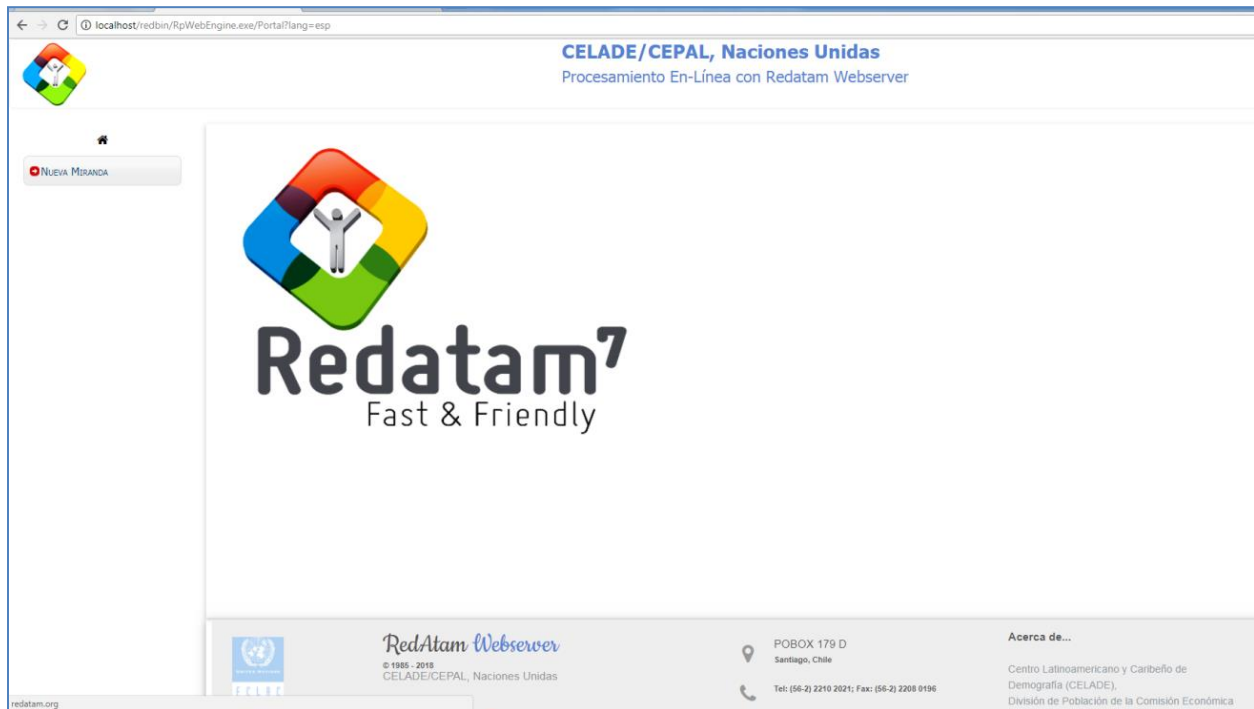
localhost/redbin/RpWebEngine.exe/Portal?lang=esp

CELADE/CEPAL, Naciones Unidas
Procesamiento En-Línea con Redatam Webserver

NUEVA MIRANDA

Redatam$^7$
Fast & Friendly

RedAtam Webserver
© 1985 - 2018
CELADE/CEPAL, Naciones Unidas

POBOX 179 D
Santiago, Chile

Tel: (56-2) 2210 2021; Fax: (56-2) 2208 0196

Acerca de...
Centro Latinoamericano y Caribeño de Demografía (CELADE),
División de Población de la Comisión Económica

CELADE

redatam.org